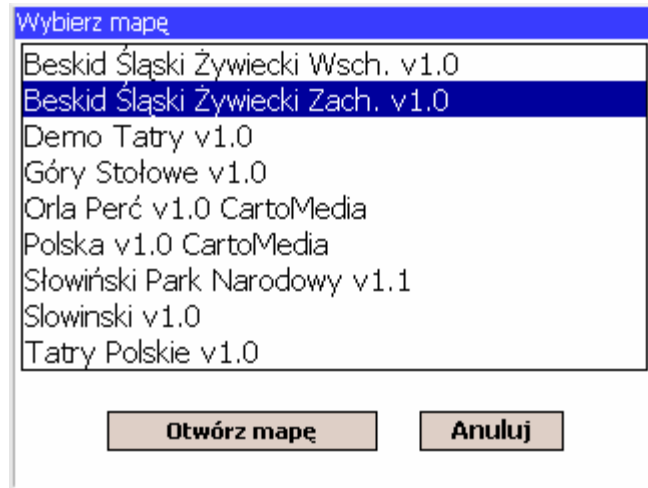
Wybierz mapę

Beskid Śląski Żywiecki Wsch. v1.0
Beskid Śląski Żywiecki Zach. v1.0
Demo Tatry v1.0
Góry Stołowe v1.0
Orla Perć v1.0 CartoMedia
Polska v1.0 CartoMedia
Słowiński Park Narodowy v1.1
Slowinski v1.0
Tatry Polskie v1.0

Otwórz mapę
Anuluj